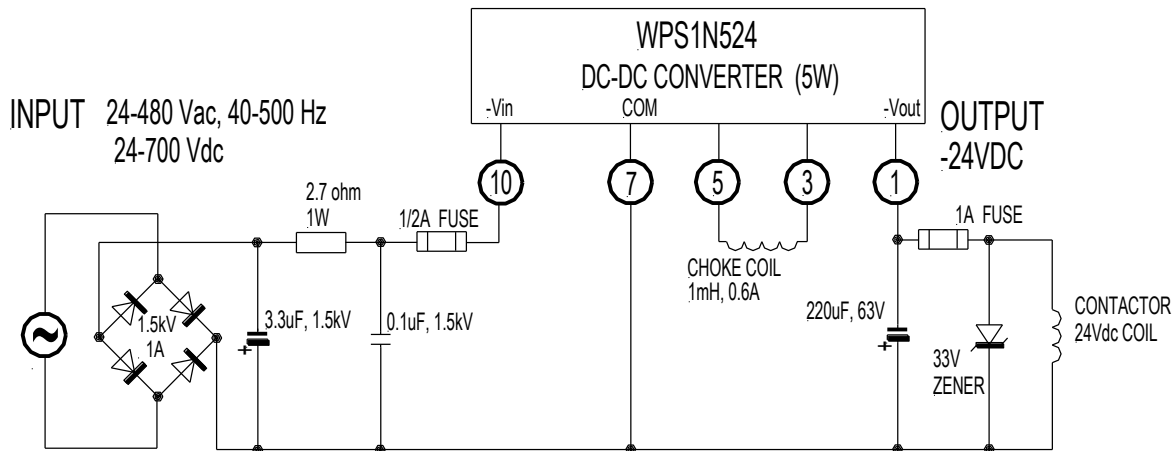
WPS1N524
DC-DC CONVERTER (5W)

-Vin
COM
-Vout

INPUT 24-480 Vac, 40-500 Hz
24-700 Vdc

OUTPUT
-24VDC

10
7
5
3
1

2.7 ohm
1W

1/2A FUSE

1A FUSE

1.5kV
1A

3.3uF, 1.5kV

0.1uF, 1.5kV

CHOKE COIL
1mH, 0.6A

220uF, 63V

33V
ZENER

CONTACTOR
24Vdc COIL